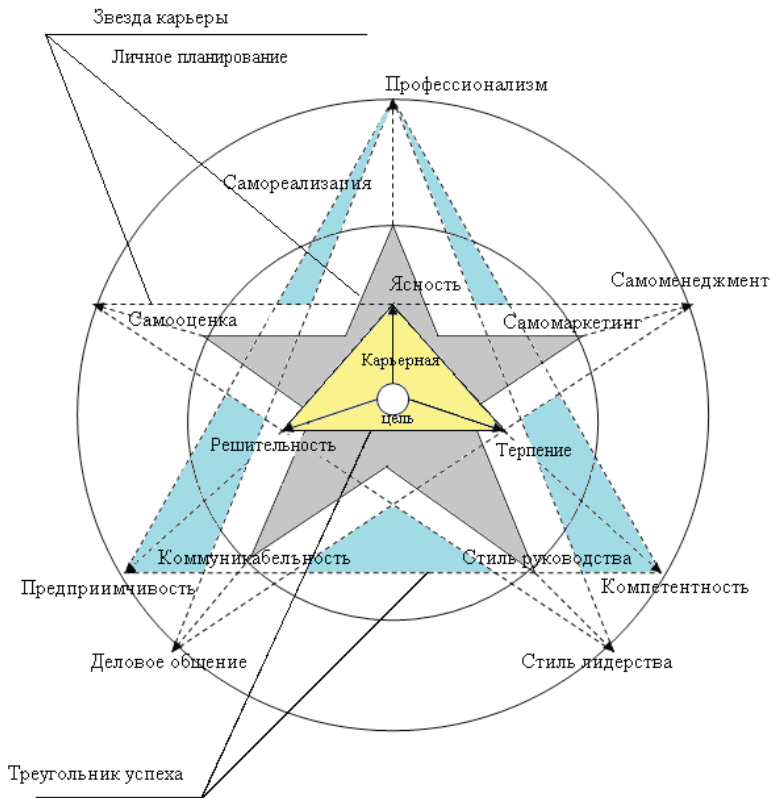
Звезда карьеры

Личное планирование

Профессионализм

Самореализация

Самоменеджмент

Ясность

Самооценка

Самомаркетинг

Карьерная

цель

Решительность

Терпение

Коммуникабельность

Стиль руководства

Предприимчивость

Компетентность

Деловое общение

Стиль лидерства

Треугольник успеха